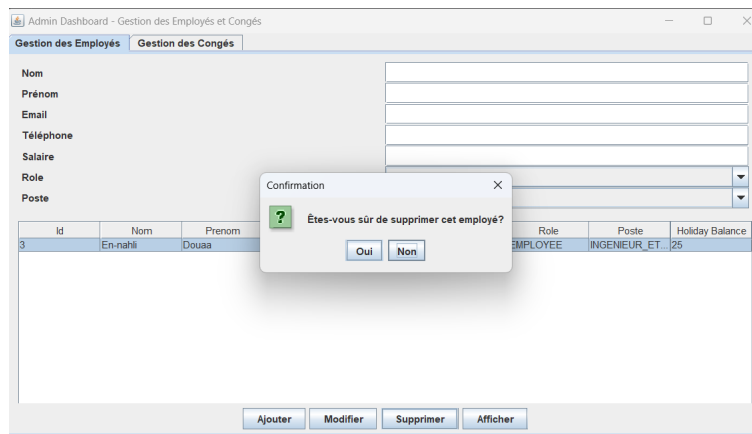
Admin Dashboard - Gestion des Employés et Congés

Gestion des Employés | Gestion des Congés

Nom
Prénom
Email
Téléphone
Salaire
Role
Poste

| Id | Nom | Prenom | Role | Poste | Holiday Balance |
|---|---|---|---|---|---|
| 3 | En-nahli | Douaa | EMPLOYEE | INGENIEUR_ET... | 25 |

Confirmation

Êtes-vous sûr de supprimer cet employé?

Oui Non

Ajouter Modifier Supprimer Afficher